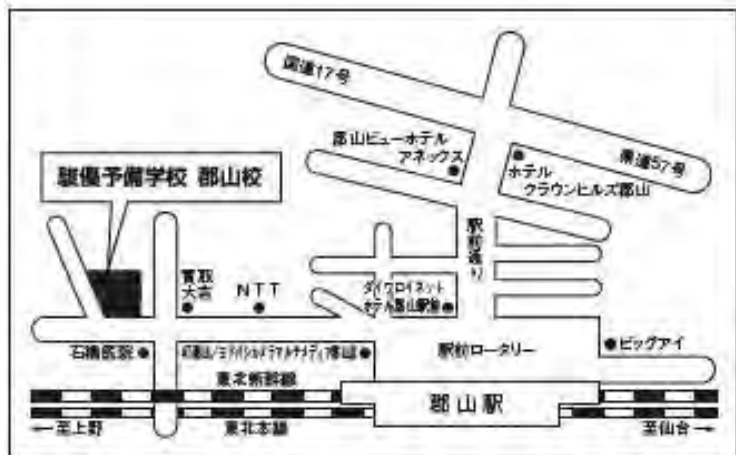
国道17号

郡山ビューホテルアネックス

県道57号

ホテルクラウンヒルズ郡山

駿優予備学校 郡山校

駅前通り

買取大吉

NTT

ダイワロイネットホテル郡山駅前

石橋医院

郡山ショッピングモールティ専門店

駅前ロータリー

ビッグアイ

東北新幹線

郡山駅

←至上野

東北本線

至仙台→